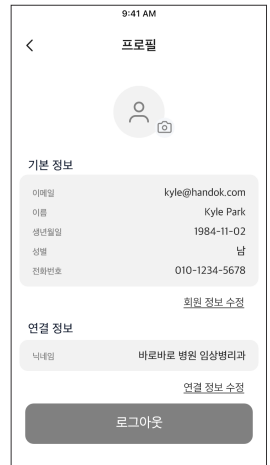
9:41 AM

<

프로필

기본 정보

| 이메일 | kyle@handok.com |
|---|---|
| 이름 | Kyle Park |
| 생년월일 | 1984-11-02 |
| 성별 | 남 |
| 전화번호 | 010-1234-5678 |

회원 정보 수정

연결 정보

| 닉네임 | 바로바로 병원 임상병리과 |
|---|---|

연결 정보 수정

로그아웃